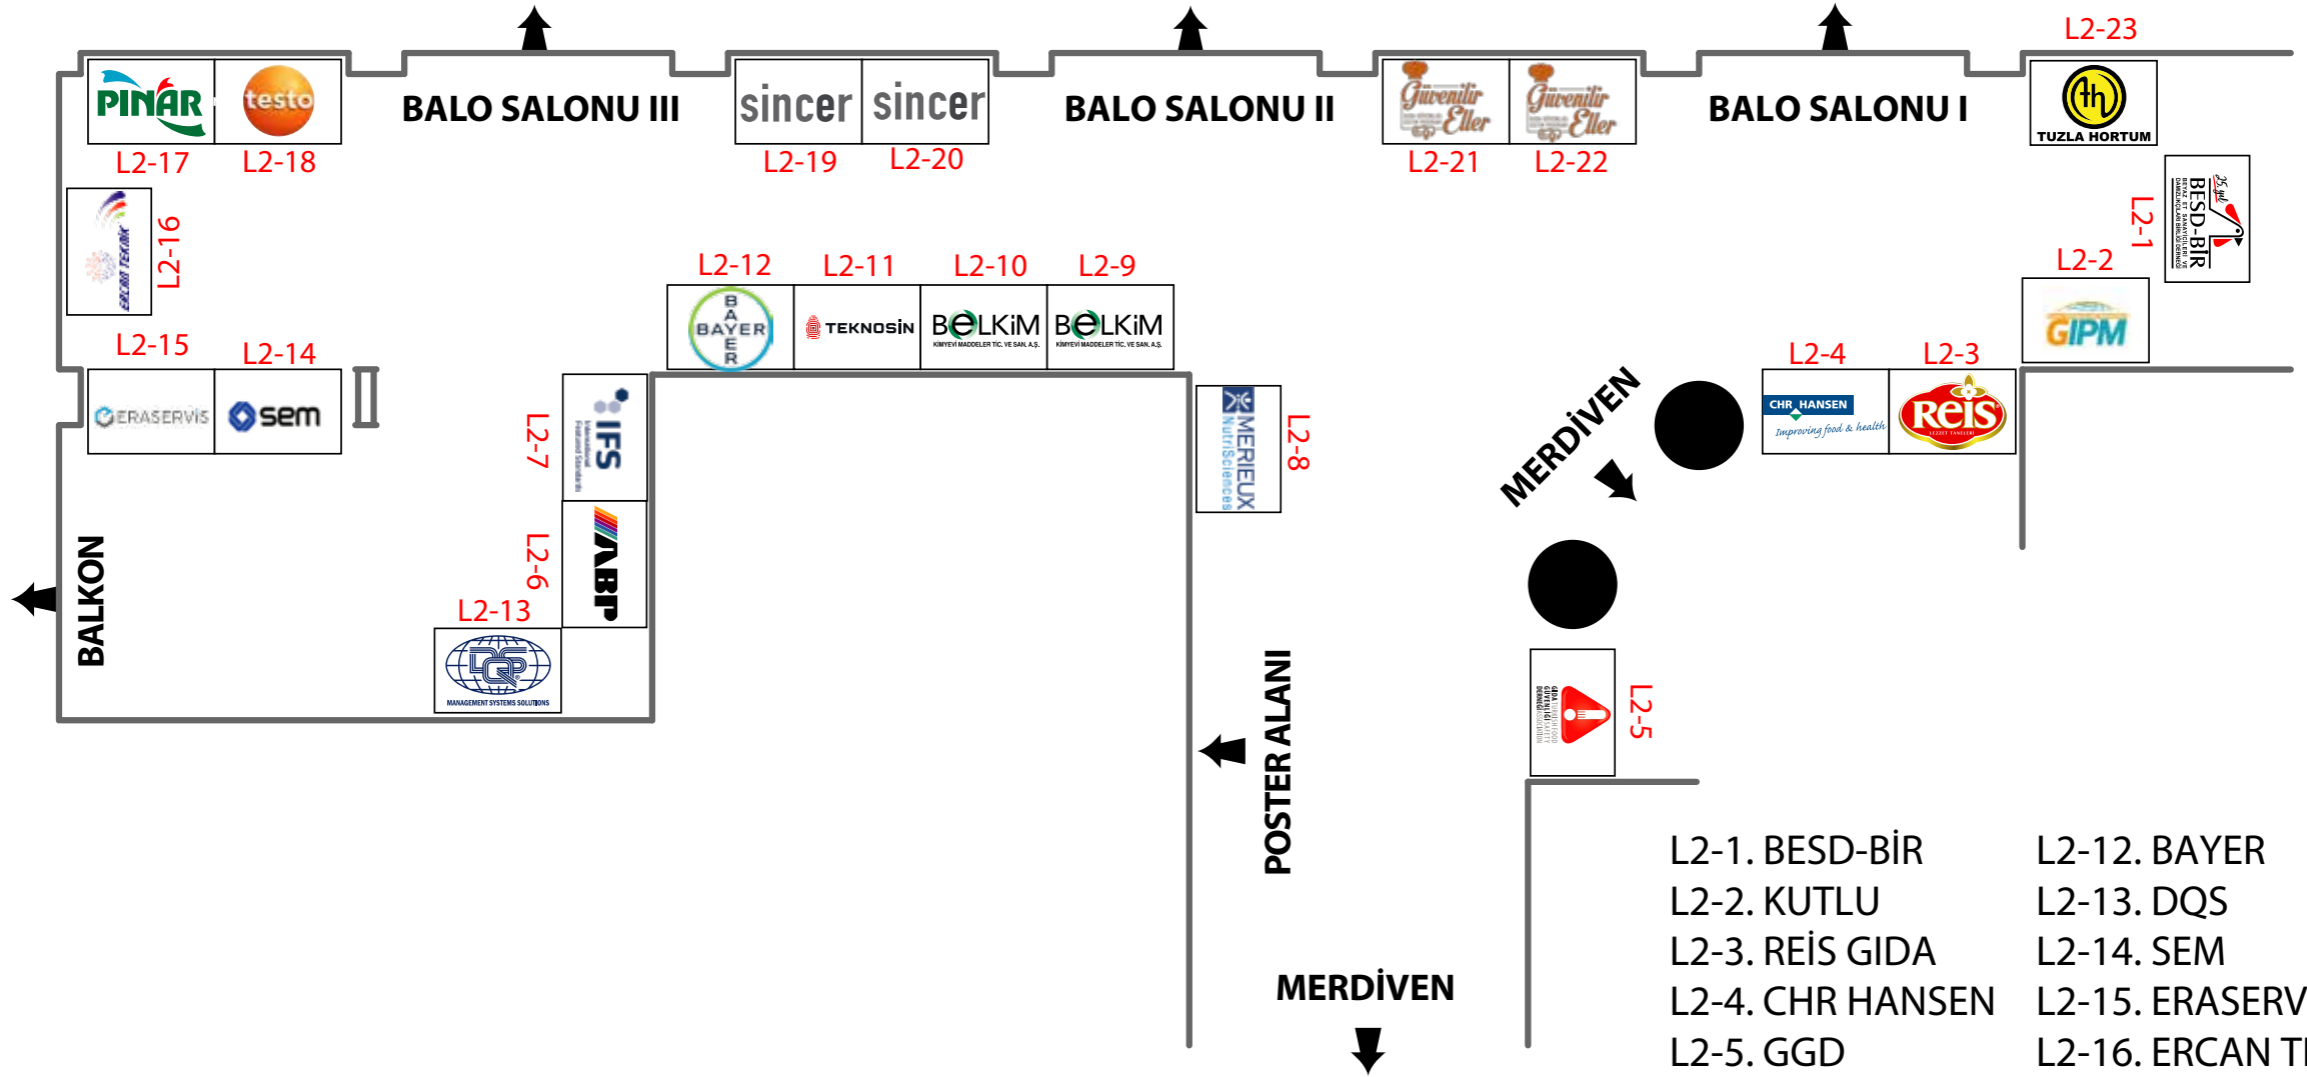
PINAR testo
L2-17 L2-18
BALO SALONU III
sincer sincer
L2-19 L2-20
BALO SALONU II
Güvenilir Eller Güvenilir Eller
L2-21 L2-22
BALO SALONU I
L2-23
TUZLA HORTUM
BESD-BİR
L2-1
ERCAN TEKNİK
L2-16
L2-12 L2-11 L2-10 L2-9
BAYER TEKNOSİN BELKİM BELKİM
KİMYEVİ MADDELER TİC. VE SAN. A.Ş. KİMYEVİ MADDELER TİC. VE SAN. A.Ş.
L2-2
GIPM
L2-15 L2-14
ERASERVİS sem
IFS
L2-7
MERIEUX NutriSciences
L2-8
MERDİVEN
L2-4 L2-3
CHR HANSEN Improving food & health
REİS
ABP
L2-6
L2-13
DQS MANAGEMENT SYSTEMS SOLUTIONS
BALKON
POSTER ALANI
L2-5
MERDİVEN

L2-1. BESD-BİR
L2-2. KUTLU
L2-3. REİS GIDA
L2-4. CHR HANSEN
L2-5. GGD

L2-12. BAYER
L2-13. DQS
L2-14. SEM
L2-15. ERASERV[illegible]
L2-16. ERCAN T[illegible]